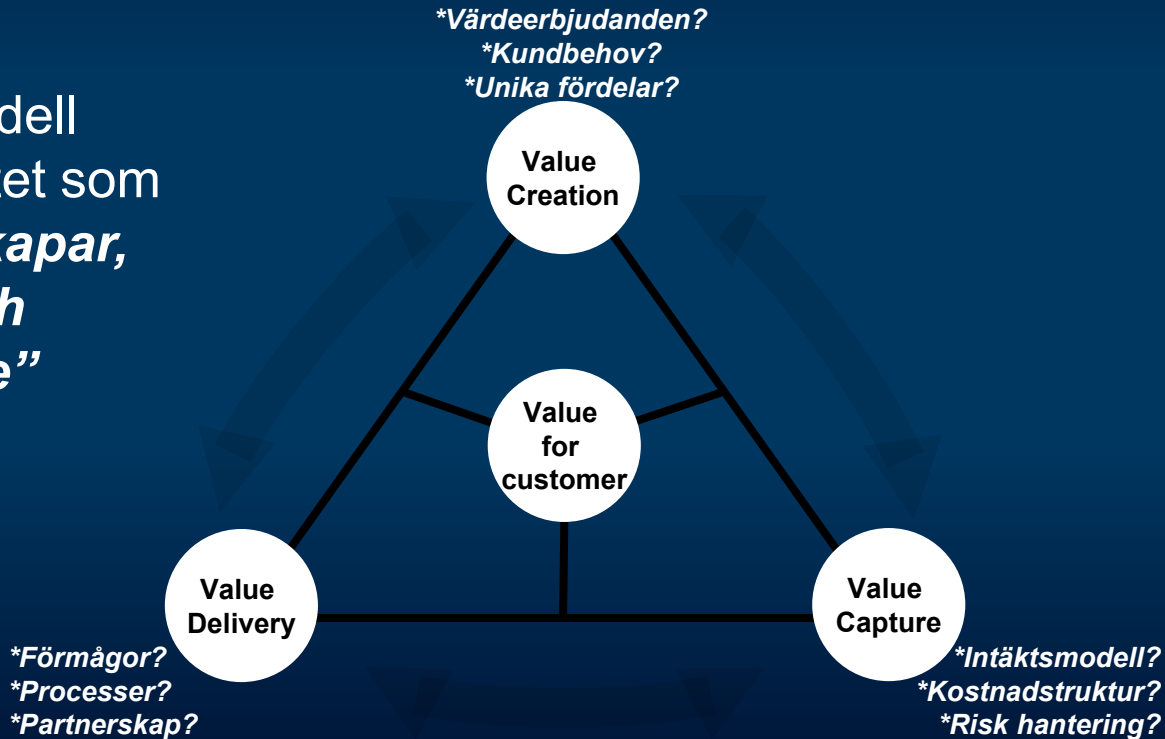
dell
ket som
kapar,
h
e”

*Värdeerbjudanden?
*Kundbehov?
*Unika fördelar?

Value Creation

Value for customer

Value Delivery

Value Capture

*Förmågor?
*Processer?
*Partnerskap?

*Intäktsmodell?
*Kostnadstruktur?
*Risk hantering?